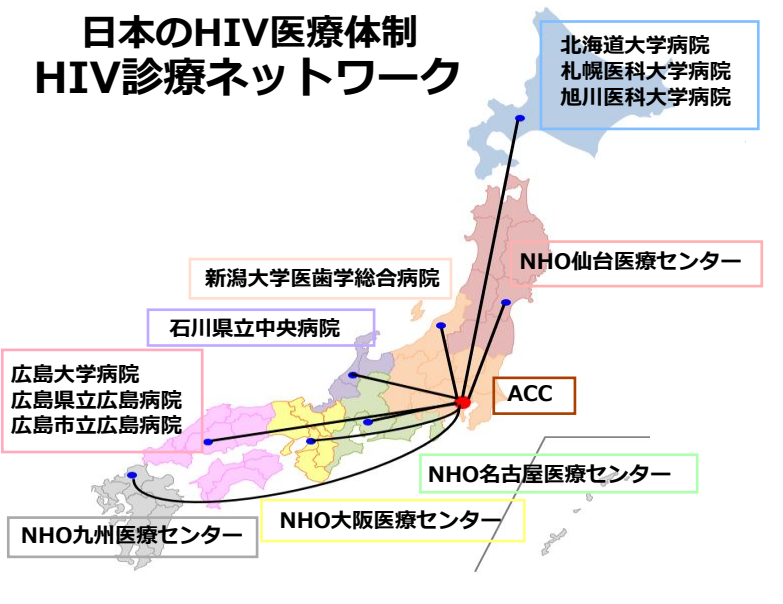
日本のHIV医療体制
HIV診療ネットワーク

北海道大学病院
札幌医科大学病院
旭川医科大学病院

NHO仙台医療センター

新潟大学医歯学総合病院

石川県立中央病院

広島大学病院
広島県立広島病院
広島市立広島病院

ACC

NHO名古屋医療センター

NHO大阪医療センター

NHO九州医療センター